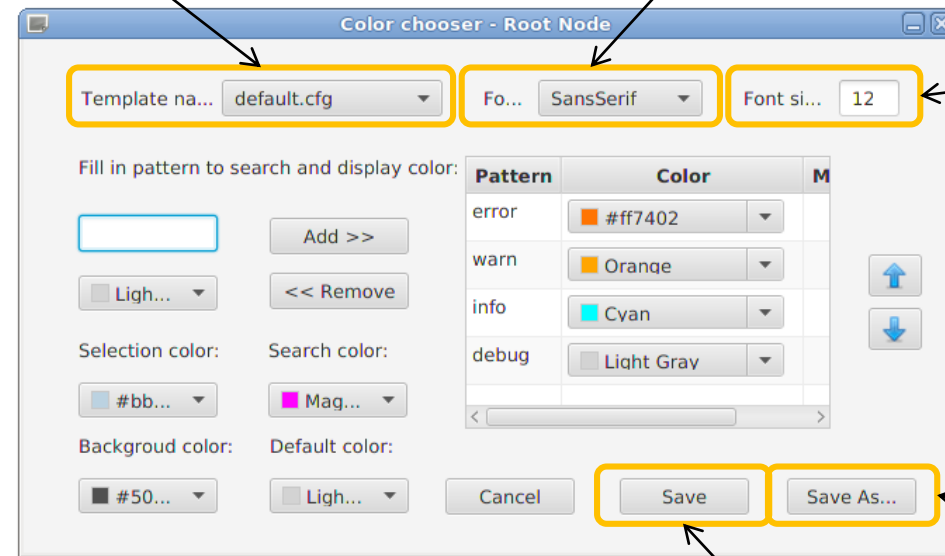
Color chooser - Root Node

Template na... default.cfg

Fo... SansSerif

Font si... 12

Fill in pattern to search and display color:

Add >>

Ligh...

<< Remove

Selection color:

Search color:

#bb...

Mag...

Backgroud color:

Default color:

#50...

Ligh...

| Pattern | Color | M |
|---|---|---|
| error | #ff7402 | |
| warn | Orange | |
| info | Cyan | |
| debug | Light Gray | |

Cancel

Save

Save As...